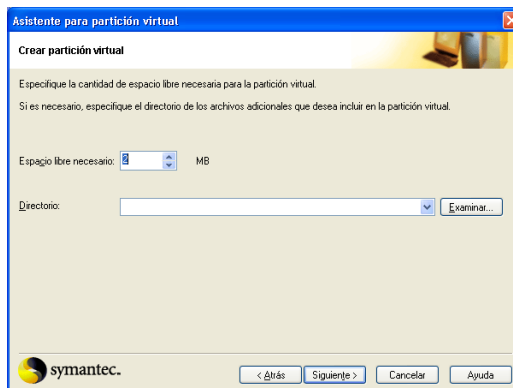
Asistente para partición virtual

Crear partición virtual

Especifique la cantidad de espacio libre necesaria para la partición virtual.

Si es necesario, especifique el directorio de los archivos adicionales que desea incluir en la partición virtual.

Espacio libre necesario: 2 MB

Directorio:

Examinar...

symantec.

< Atrás

Siguiente >

Cancelar

Ayuda